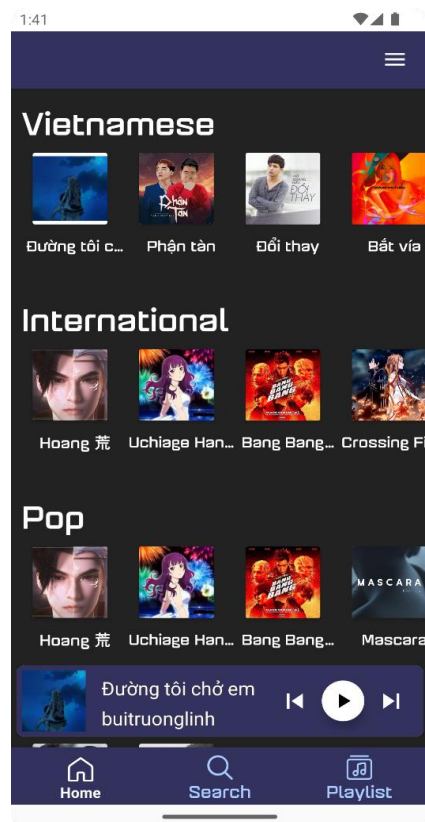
1:41

Vietnamese

Đường tôi c...

Phận tàn

Đổi thay

Bắt vía

International

Hoang 荒

Uchiage Han...

Bang Bang...

Crossing Fi

Pop

Hoang 荒

Uchiage Han...

Bang Bang...

Mascara

Đường tôi chở em
buitruonglinh

Home

Search

Playlist